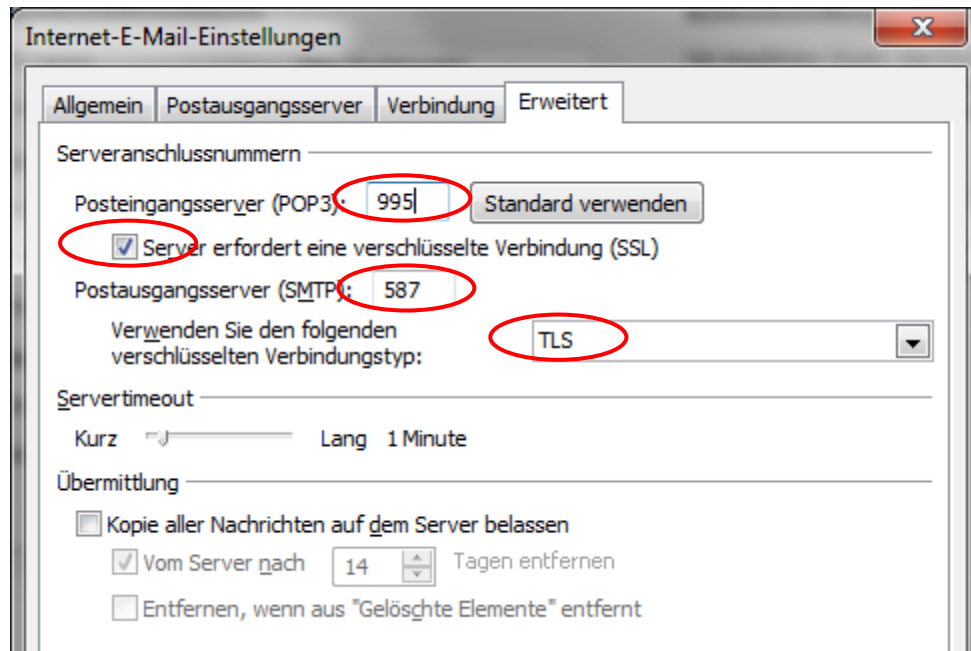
Internet-E-Mail-Einstellungen

Allgemein | Postausgangsserver | Verbindung | Erweitert

Serveranschlussnummern

Posteingangsserver (POP3): 995 Standard verwenden

Server erfordert eine verschlüsselte Verbindung (SSL)

Postausgangsserver (SMTP): 587

Verwenden Sie den folgenden verschlüsselten Verbindungstyp: TLS

Servertimeout

Kurz Lang 1 Minute

Übermittlung

Kopie aller Nachrichten auf dem Server belassen

Vom Server nach 14 Tagen entfernen

Entfernen, wenn aus "Gelöschte Elemente" entfernt